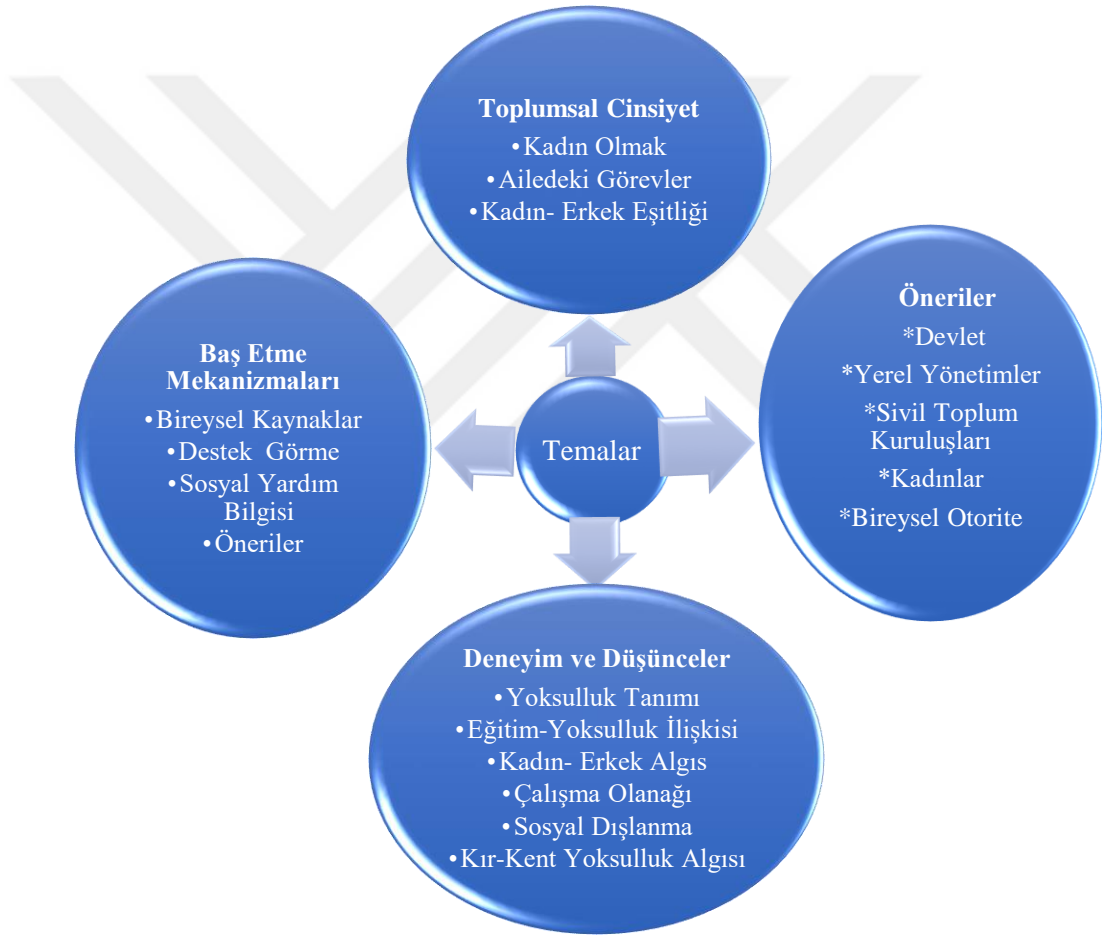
Toplumsal Cinsiyet
•Kadın Olmak
•Ailedeki Görevler
•Kadın- Erkek Eşitliği

Baş Etme Mekanizmaları
•Bireysel Kaynaklar
•Destek Görme
•Sosyal Yardım Bilgisi
•Öneriler

Temalar

Öneriler
*Devlet
*Yerel Yönetimler
*Sivil Toplum Kuruluşları
*Kadınlar
*Bireysel Otorite

Deneyim ve Düşünceler
•Yoksulluk Tanımı
•Eğitim-Yoksulluk İlişkisi
•Kadın- Erkek Algıs
•Çalışma Olanağı
•Sosyal Dışlanma
•Kır-Kent Yoksulluk Algısı